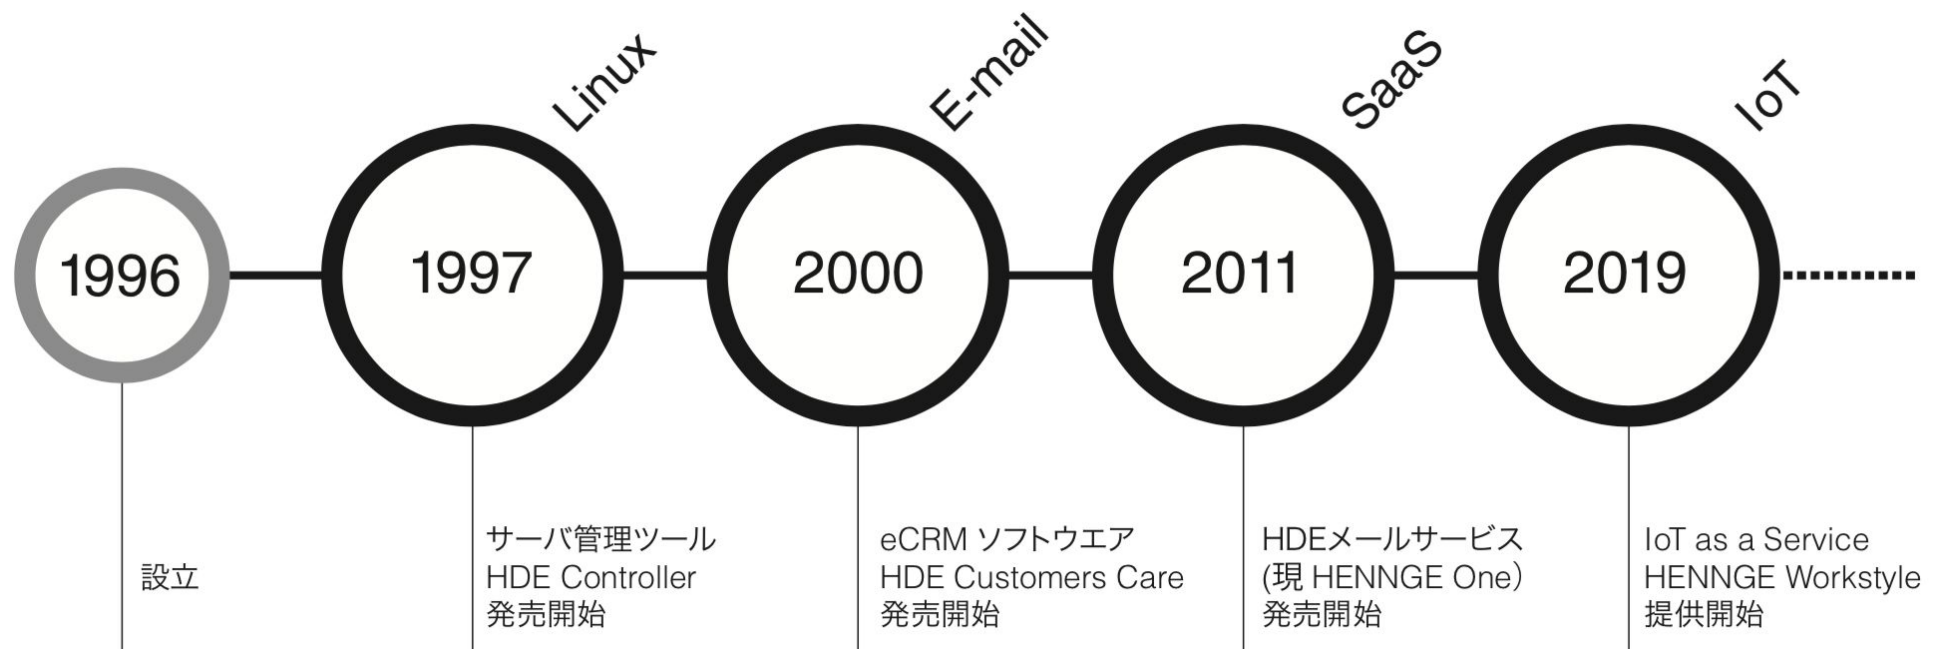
Linux

E-mail

SaaS

IoT

1996

1997

2000

2011

2019

設立

サーバ管理ツール
HDE Controller
発売開始

eCRM ソフトウエア
HDE Customers Care
発売開始

HDEメールサービス
(現 HENNGE One)
発売開始

IoT as a Service
HENNGE Workstyle
提供開始